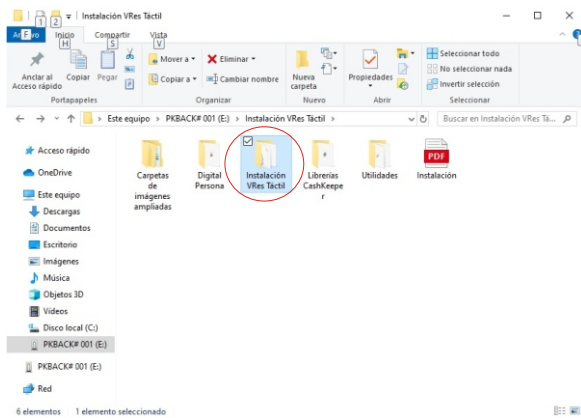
1 2 | Instalación VRes Táctil

Archivo A Inicio H Compartir S Vista V

Anclar al Acceso rápido Copiar Pegar
Portapapeles

Mover a ▾ Eliminar ▾
Copiar a ▾ Cambiar nombre
Organizar

Nueva carpeta
Nuevo

Propiedades ▾
Abrir

Seleccionar todo
No seleccionar nada
Invertir selección
Seleccionar

← → ▾ ↑ Este equipo > PKBACK# 001 (E:) > Instalación VRes Táctil >

Buscar en Instalación VRes Tá...

Acceso rápido
OneDrive
Este equipo
Descargas
Documentos
Escritorio
Imágenes
Música
Objetos 3D
Vídeos
Disco local (C:)
PKBACK# 001 (E:)
PKBACK# 001 (E:)
Red

Carpetas de imágenes ampliadas
Digital Persona
Instalación VRes Táctil
Librerías CashKeeper
Utilidades
PDF
Instalación

6 elementos 1 elemento seleccionado